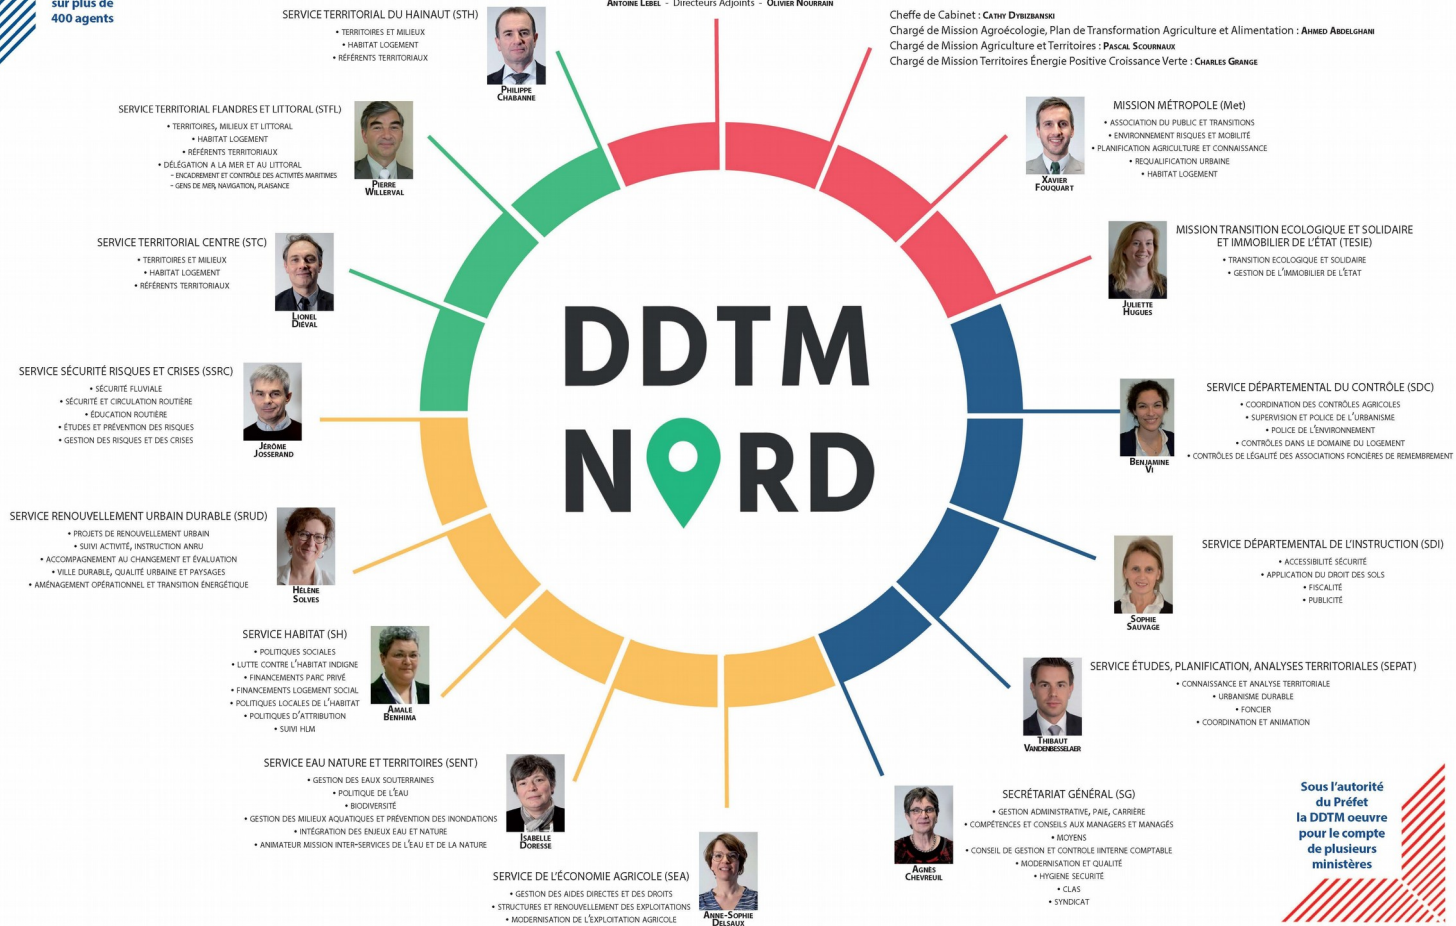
sur plus de
400 agents

Antoine Lebel - Directeurs Adjoints - Olivier Nourrain

SERVICE TERRITORIAL DU HAINAUT (STH)
• TERRITOIRES ET MILIEUX
• HABITAT LOGEMENT
• RÉFÉRENTS TERRITORIAUX

Philippe Chabanne

SERVICE TERRITORIAL FLANDRES ET LITTORAL (STFL)
• TERRITOIRES, MILIEUX ET LITTORAL
• HABITAT LOGEMENT
• RÉFÉRENTS TERRITORIAUX
• DÉLÉGATION A LA MER ET AU LITTORAL
- ENCADREMENT ET CONTRÔLE DES ACTIVITÉS MARITIMES
- GENS DE MER, NAVIGATION, PLAISANCE

Pierre Willerval

SERVICE TERRITORIAL CENTRE (STC)
• TERRITOIRES ET MILIEUX
• HABITAT LOGEMENT
• RÉFÉRENTS TERRITORIAUX

Lionel Diéval

SERVICE SÉCURITÉ RISQUES ET CRISES (SSRC)
• SÉCURITÉ FLUVIALE
• SÉCURITÉ ET CIRCULATION ROUTIÈRE
• ÉDUCATION ROUTIÈRE
• ÉTUDES ET PRÉVENTION DES RISQUES
• GESTION DES RISQUES ET DES CRISES

Jérôme Josserand

SERVICE RENOUVELLEMENT URBAIN DURABLE (SRUD)
• PROJETS DE RENOUVELLEMENT URBAIN
• SUIVI ACTIVITÉ, INSTRUCTION ANRU
• ACCOMPAGNEMENT AU CHANGEMENT ET ÉVALUATION
• VILLE DURABLE, QUALITÉ URBAINE ET PAYSAGES
• AMÉNAGEMENT OPÉRATIONNEL ET TRANSITION ÉNERGÉTIQUE

Hélène Solves

SERVICE HABITAT (SH)
• POLITIQUES SOCIALES
• LUTTE CONTRE L'HABITAT INDIGNE
• FINANCEMENTS PARC PRIVÉ
• FINANCEMENTS LOGEMENT SOCIAL
• POLITIQUES LOCALES DE L'HABITAT
• POLITIQUES D'ATTRIBUTION
• SUIVI HLM

Amale Benhima

SERVICE EAU NATURE ET TERRITOIRES (SENT)
• GESTION DES EAUX SOUTERRAINES
• POLITIQUE DE L'EAU
• BIODIVERSITÉ
• GESTION DES MILIEUX AQUATIQUES ET PRÉVENTION DES INONDATIONS
• INTÉGRATION DES ENJEUX EAU ET NATURE
• ANIMATEUR MISSION INTER-SERVICES DE L'EAU ET DE LA NATURE

Isabelle Doresse

SERVICE DE L'ÉCONOMIE AGRICOLE (SEA)
• GESTION DES AIDES DIRECTES ET DES DROITS
• STRUCTURES ET RENOUVELLEMENT DES EXPLOITATIONS
• MODERNISATION DE L'EXPLOITATION AGRICOLE

Anne-Sophie Delsaux

Cheffe de Cabinet : Cathy Dybizbanski
Chargé de Mission Agroécologie, Plan de Transformation Agriculture et Alimentation : Ahmed Abdelghani
Chargé de Mission Agriculture et Territoires : Pascal Scournaux
Chargé de Mission Territoires Énergie Positive Croissance Verte : Charles Grange

MISSION MÉTROPOLE (Met)
• ASSOCIATION DU PUBLIC ET TRANSITIONS
• ENVIRONNEMENT RISQUES ET MOBILITÉ
• PLANIFICATION AGRICULTURE ET CONNAISSANCE
• REQUALIFICATION URBAINE
• HABITAT LOGEMENT

Xavier Fouquart

MISSION TRANSITION ECOLOGIQUE ET SOLIDAIRE ET IMMOBILIER DE L'ÉTAT (TESIE)
• TRANSITION ECOLOGIQUE ET SOLIDAIRE
• GESTION DE L'IMMOBILIER DE L'ÉTAT

Juliette Hugues

DDTM
NORD

SERVICE DÉPARTEMENTAL DU CONTRÔLE (SDC)
• COORDINATION DES CONTRÔLES AGRICOLES
• SUPERVISION ET POLICE DE L'URBANISME
• POLICE DE L'ENVIRONNEMENT
• CONTRÔLES DANS LE DOMAINE DU LOGEMENT
• CONTRÔLES DE LÉGALITÉ DES ASSOCIATIONS FONCIÈRES DE REMEMBREMENT

Benjamine Vi

SERVICE DÉPARTEMENTAL DE L'INSTRUCTION (SDI)
• ACCESSIBILITÉ SÉCURITÉ
• APPLICATION DU DROIT DES SOLS
• FISCALITÉ
• PUBLICITÉ

Sophie Sauvage

SERVICE ÉTUDES, PLANIFICATION, ANALYSES TERRITORIALES (SEPAT)
• CONNAISSANCE ET ANALYSE TERRITORIALE
• URBANISME DURABLE
• FONCIER
• COORDINATION ET ANIMATION

Thibaut Vandenbesselaer

SECRÉTARIAT GÉNÉRAL (SG)
• GESTION ADMINISTRATIVE, PAIE, CARRIÈRE
• COMPÉTENCES ET CONSEILS AUX MANAGERS ET MANAGÉS
• MOYENS
• CONSEIL DE GESTION ET CONTROLE IINTERNE COMPTABLE
• MODERNISATION ET QUALITÉ
• HYGIENE SECURITÉ
• CLAS
• SYNDICAT

Agnès Chevreuil

Sous l'autorité du Préfet la DDTM oeuvre pour le compte de plusieurs ministères